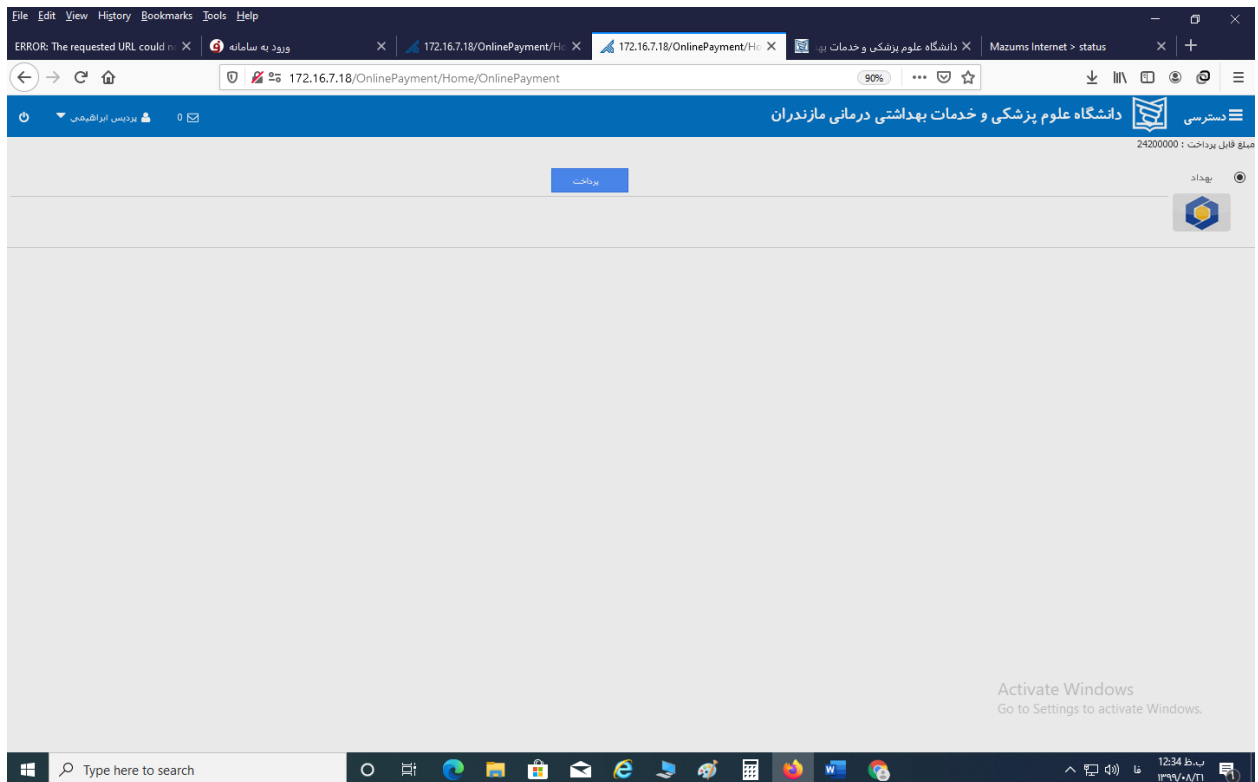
File Edit View History Bookmarks Tools Help

ERROR: The requested URL could n ×
ورود به سامانه ×
172.16.7.18/OnlinePayment/Ho ×
172.16.7.18/OnlinePayment/Ho ×
دانشگاه علوم پزشکی و خدمات به ×
Mazums Internet > status ×

172.16.7.18/OnlinePayment/Home/OnlinePayment
90%

دسترسی
دانشگاه علوم پزشکی و خدمات بهداشتی درمانی مازندران
پردیس ابراهیمی
0

مبلغ قابل پرداخت : 24200000

بهداد

پرداخت

Activate Windows
Go to Settings to activate Windows.

Type here to search
12:34 ب.ظ
۱۳۹۹/۰۸/۲۱
فا